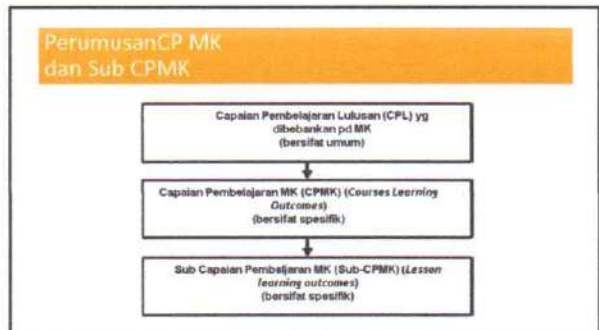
PerumusanCP MK
dan Sub CPMK

Capaian Pembelajaran Lulusan (CPL) yg dibebankan pd MK
(bersifat umum)

Capaian Pembelajaran MK (CPMK) (Courses Learning Outcomes)
(bersifat spesifik)

Sub Capaian Pembelajaran MK (Sub-CPMK) (Lesson learning outcomes)
(bersifat spesifik)